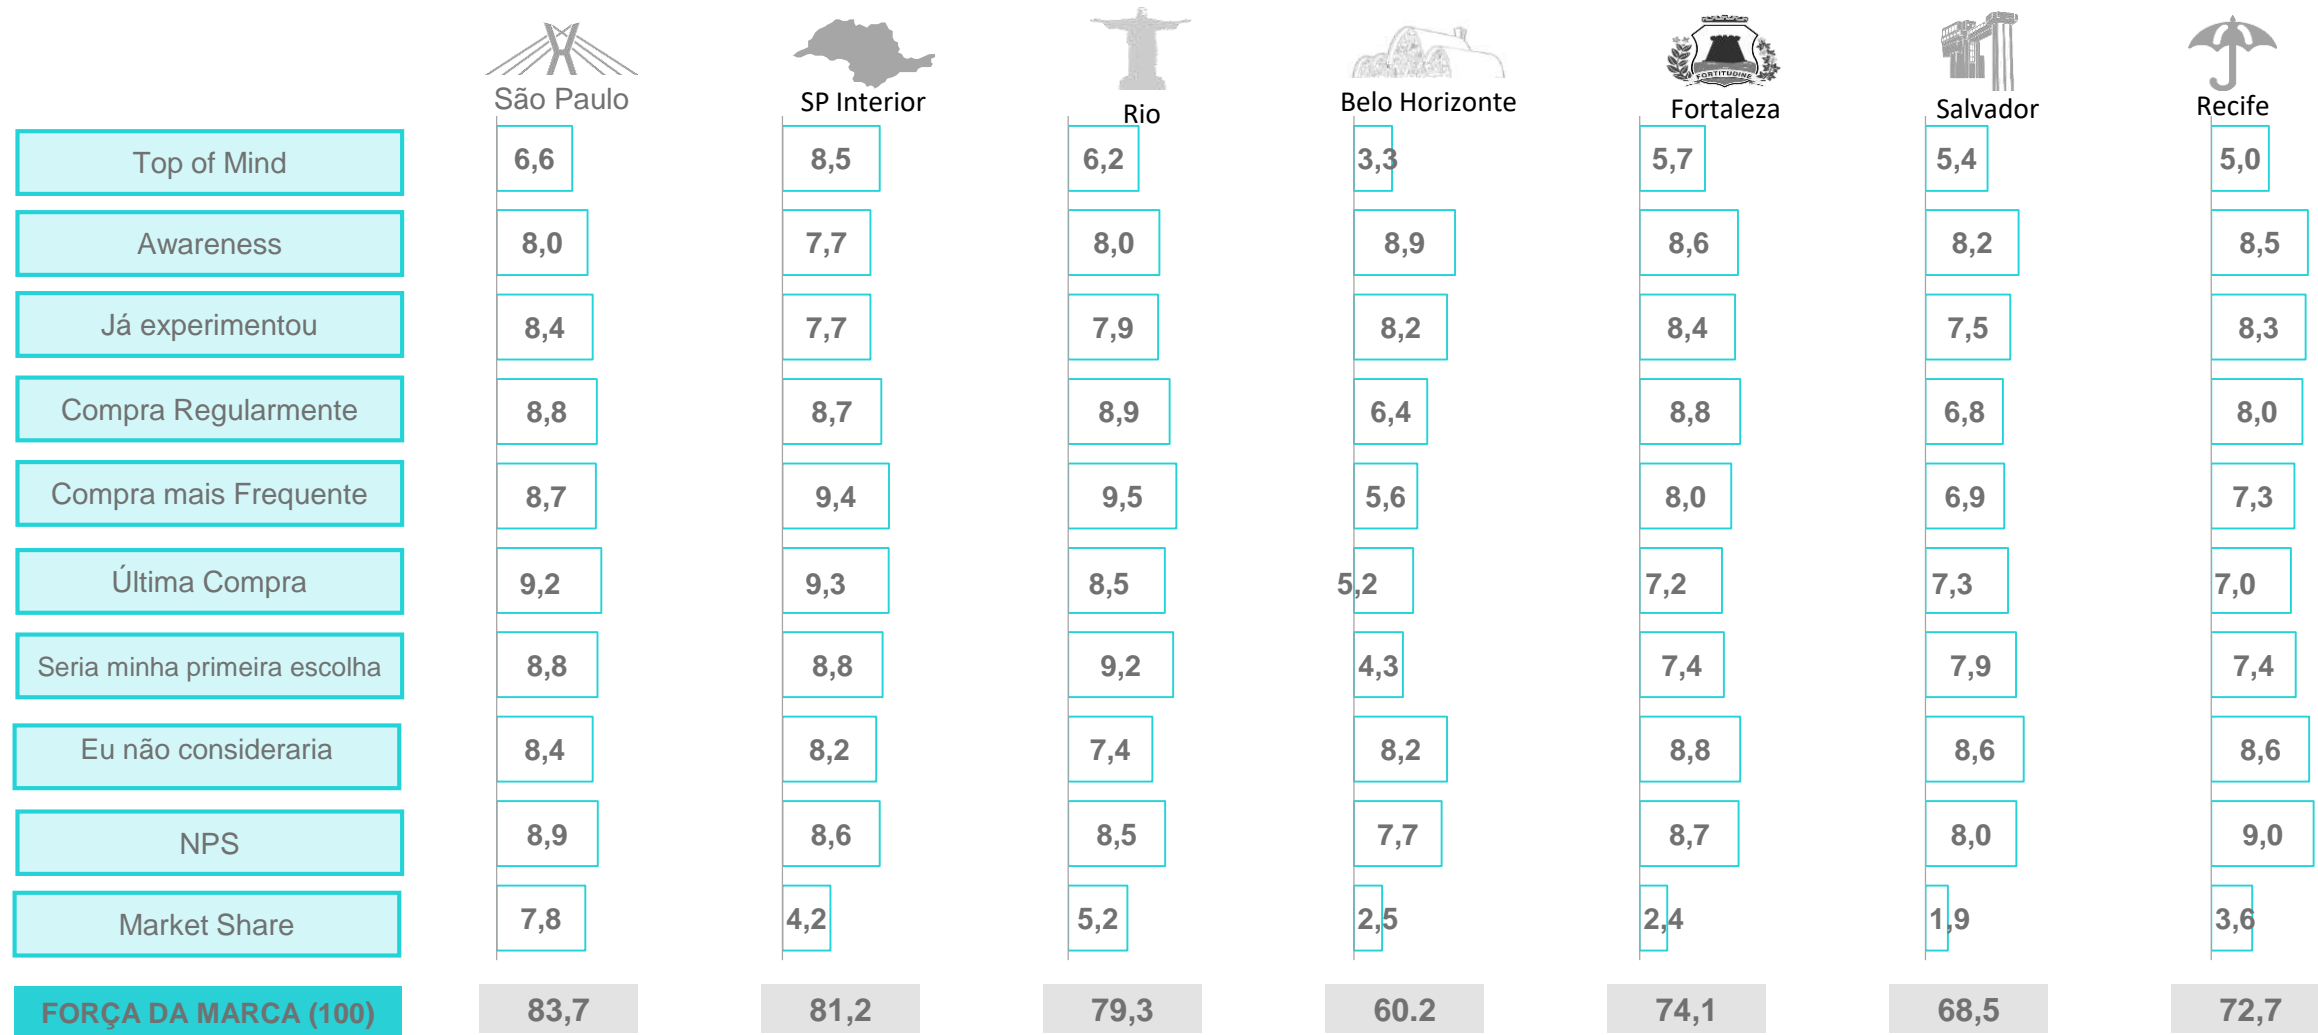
| | São Paulo | SP Interior | Rio | Belo Horizonte | Fortaleza | Salvador | Recife |
|---|---|---|---|---|---|---|---|
| Top of Mind | 6,6 | 8,5 | 6,2 | 3,3 | 5,7 | 5,4 | 5,0 |
| Awareness | 8,0 | 7,7 | 8,0 | 8,9 | 8,6 | 8,2 | 8,5 |
| Já experimentou | 8,4 | 7,7 | 7,9 | 8,2 | 8,4 | 7,5 | 8,3 |
| Compra Regularmente | 8,8 | 8,7 | 8,9 | 6,4 | 8,8 | 6,8 | 8,0 |
| Compra mais Frequente | 8,7 | 9,4 | 9,5 | 5,6 | 8,0 | 6,9 | 7,3 |
| Última Compra | 9,2 | 9,3 | 8,5 | 5,2 | 7,2 | 7,3 | 7,0 |
| Seria minha primeira escolha | 8,8 | 8,8 | 9,2 | 4,3 | 7,4 | 7,9 | 7,4 |
| Eu não consideraria | 8,4 | 8,2 | 7,4 | 8,2 | 8,8 | 8,6 | 8,6 |
| NPS | 8,9 | 8,6 | 8,5 | 7,7 | 8,7 | 8,0 | 9,0 |
| Market Share | 7,8 | 4,2 | 5,2 | 2,5 | 2,4 | 1,9 | 3,6 |
| FORÇA DA MARCA (100) | 83,7 | 81,2 | 79,3 | 60.2 | 74,1 | 68,5 | 72,7 |

FORTITUDINE